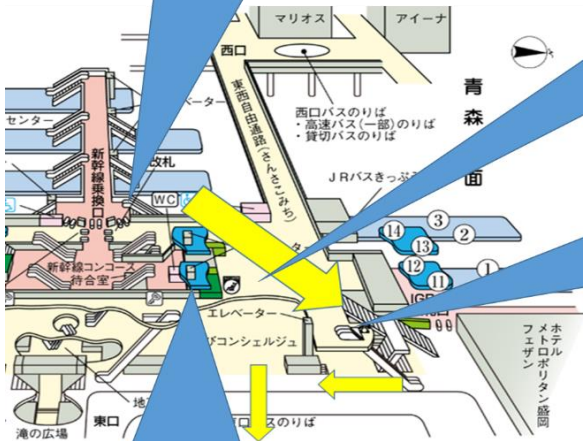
マリオス
アイーナ
西口
青
森
面
ベーター
センター
新幹線乗換口
改札
東西自由通路(さんさこみち)
西口バスのりば
・高速バス(一部)のりば
・貸切バスのりば
JRバスきっぷ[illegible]
WC
3
14
2
13
12
1
11
IGR
新幹線コンコース
待合室
エレベーター
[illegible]コンシェルジュ
ホテルメトロポリタン盛岡
フェザン
地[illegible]
東口
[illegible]スのりば
滝の広場